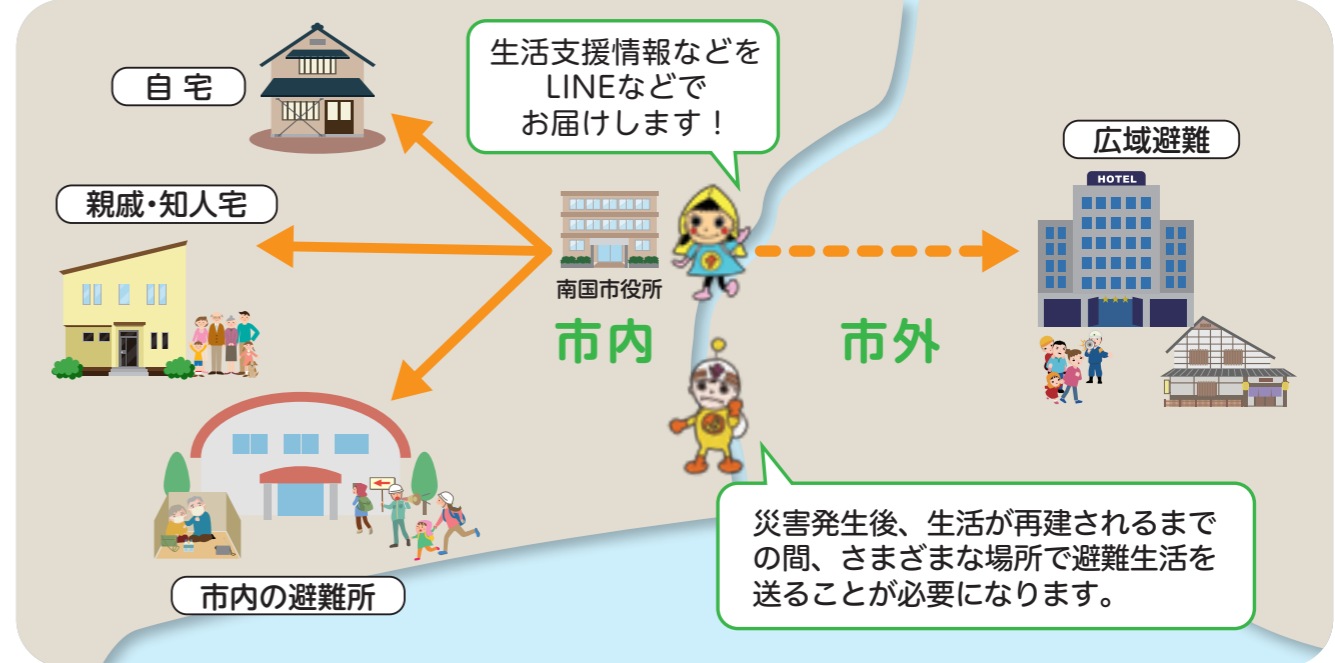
自宅

生活支援情報などを LINEなどで お届けします！

広域避難

親戚・知人宅

南国市役所

HOTEL

市内

市外

市内の避難所

災害発生後、生活が再建されるまでの間、さまざまな場所で避難生活を送ることが必要になります。